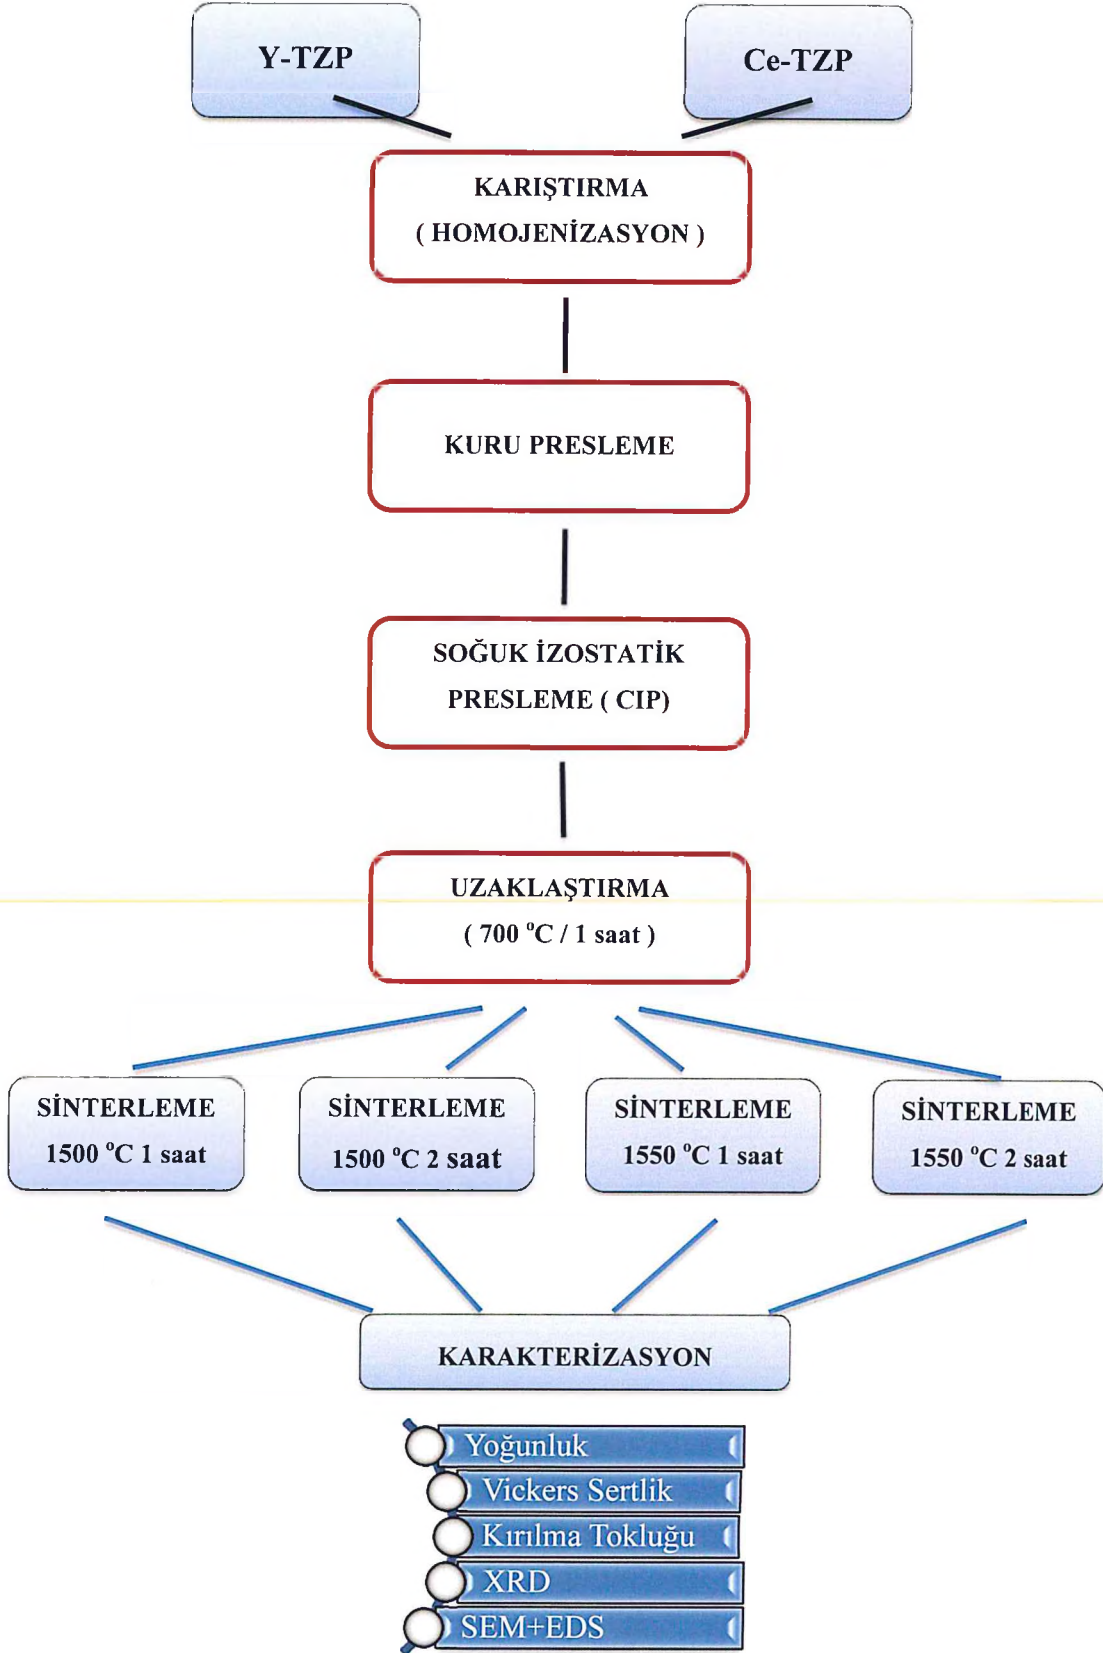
Y-TZP

Ce-TZP

KARIŞTIRMA
( HOMOJENİZASYON )

KURU PRESLEME

SOĞUK İZOSTATİK
PRESLEME ( CIP)

UZAKLAŞTIRMA
( 700 $^{o}$C / 1 saat )

SİNTERLEME
1500 $^{o}$C 1 saat

SİNTERLEME
1500 $^{o}$C 2 saat

SİNTERLEME
1550 $^{o}$C 1 saat

SİNTERLEME
1550 $^{o}$C 2 saat

KARAKTERİZASYON

Yoğunluk
Vickers Sertlik
Kırılma Tokluğu
XRD
SEM+EDS